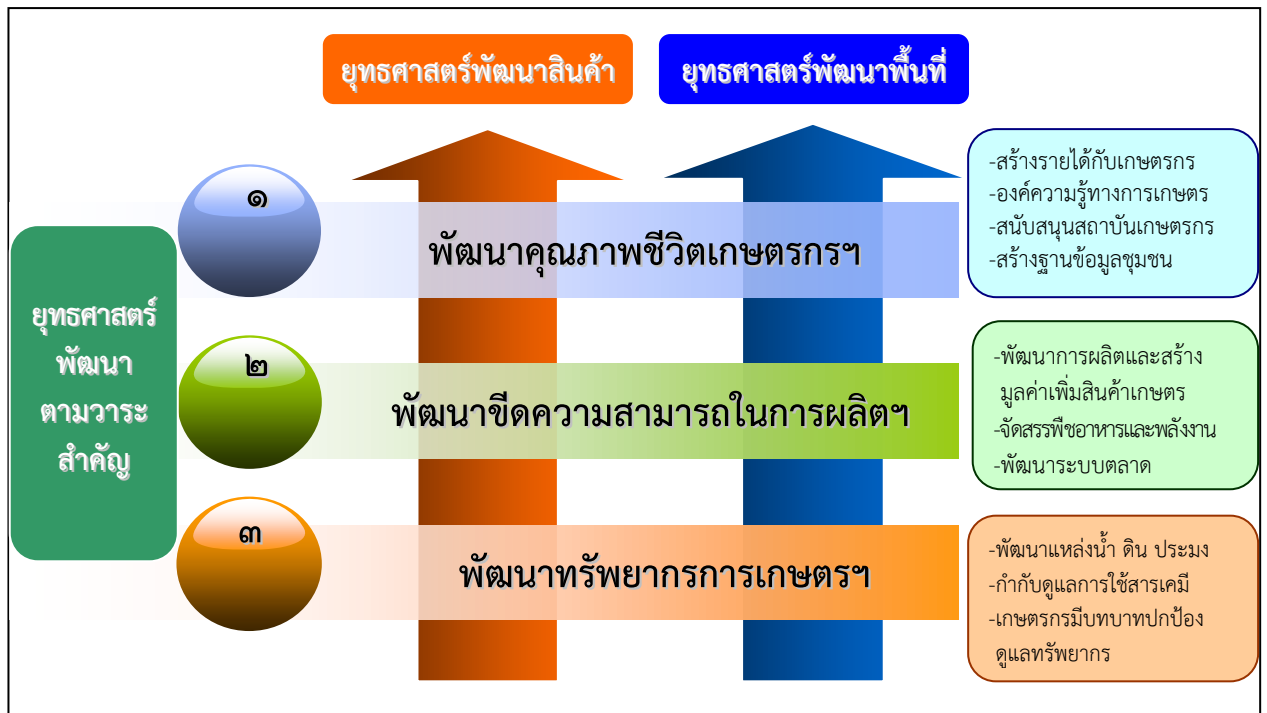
ยุทธศาสตร์พัฒนาสินค้า

ยุทธศาสตร์พัฒนาพื้นที่

ยุทธศาสตร์พัฒนาตามวาระสำคัญ

๑

พัฒนาคุณภาพชีวิตเกษตรกรฯ

-สร้างรายได้กับเกษตรกร
-องค์ความรู้ทางการเกษตร
-สนับสนุนสถาบันเกษตรกร
-สร้างฐานข้อมูลชุมชน

๒

พัฒนาขีดความสามารถในการผลิตฯ

-พัฒนาการผลิตและสร้างมูลค่าเพิ่มสินค้าเกษตร
-จัดสรรพืชอาหารและพลังงาน
-พัฒนาระบบตลาด

๓

พัฒนาทรัพยากรการเกษตรฯ

-พัฒนาแหล่งน้ำ ดิน ประมง
-กำกับดูแลการใช้สารเคมี
-เกษตรกรมีบทบาทปกป้องดูแลทรัพยากร